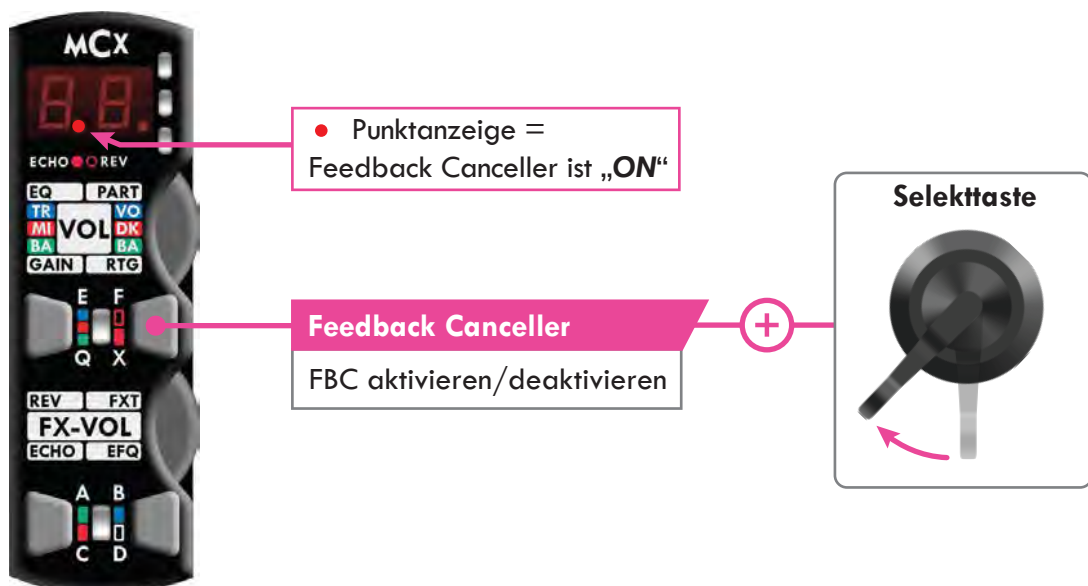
MCX

ECHO REV

EQ PART
TR VO
MI VOL DK
BA BA
GAIN RTG

E F
Q X

REV FXT
FX-VOL
ECHO EFQ

A B
C D

● Punktanzeige = Feedback Canceller ist „ON“

Feedback Canceller

FBC aktivieren/deaktivieren

+

Selekttaste